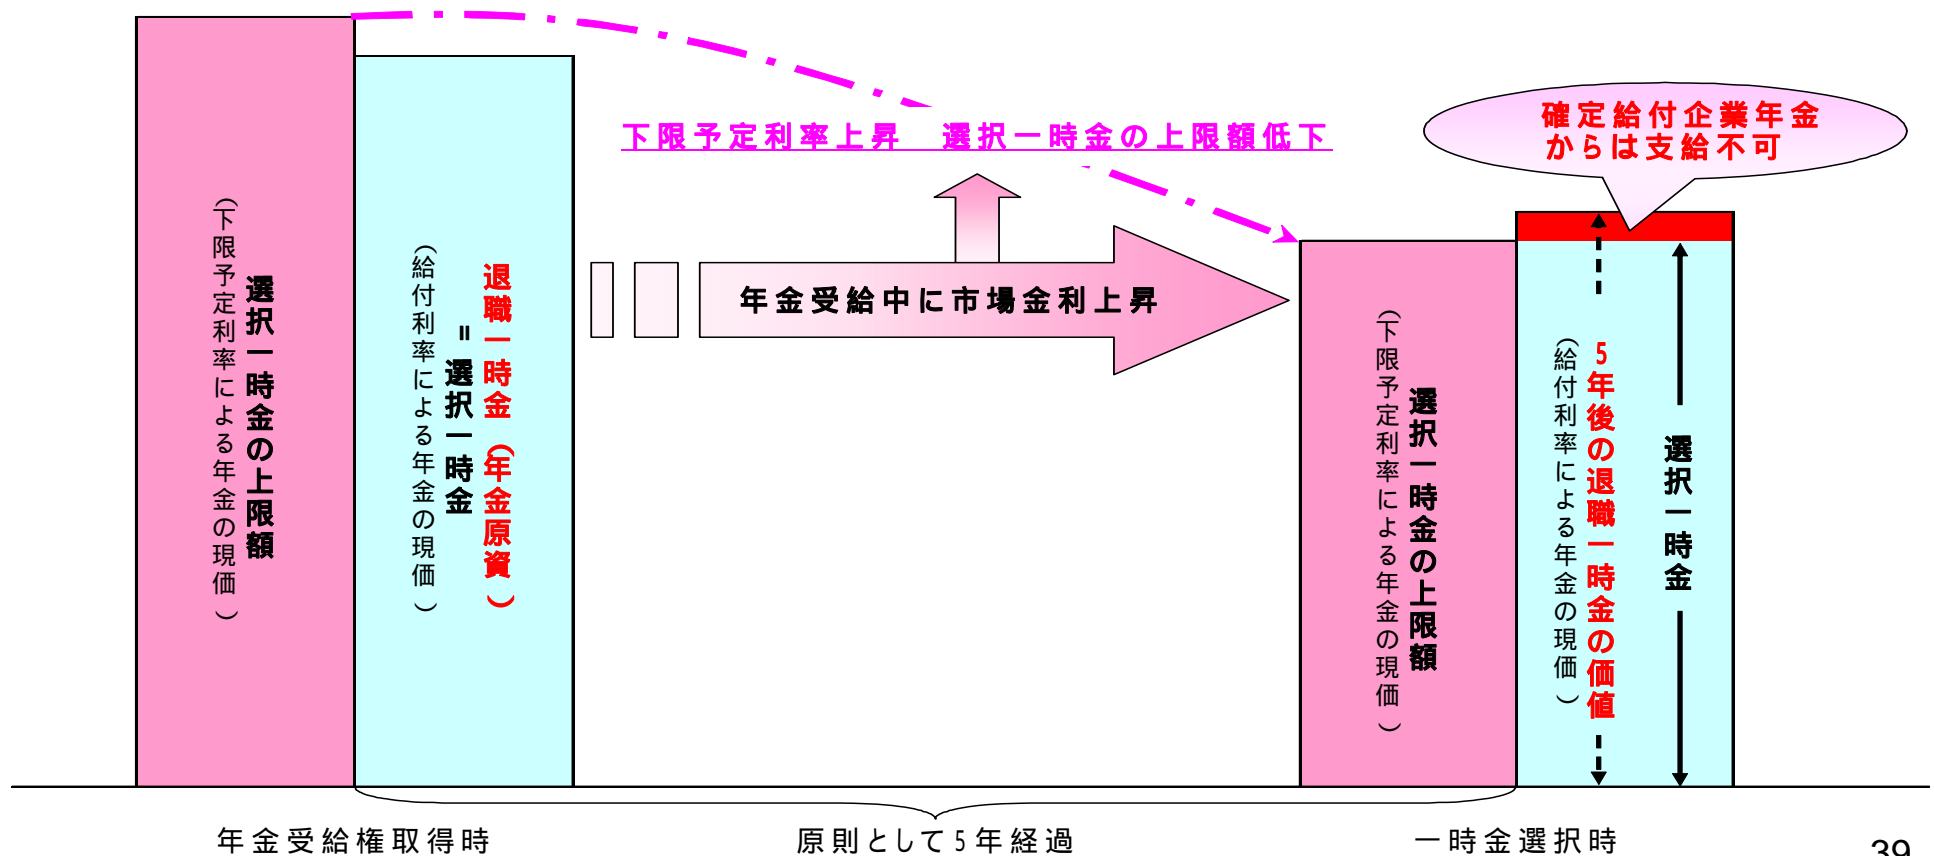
選択一時金の上限額
（下限予定利率による年金の現価）

退職一時金（年金原資）
＝選択一時金
（給付利率による年金の現価）

下限予定利率上昇　選択一時金の上限額低下

年金受給中に市場金利上昇

確定給付企業年金からは支給不可

選択一時金の上限額
（下限予定利率による年金の現価）

5年後の退職一時金の価値
（給付利率による年金の現価）

選択一時金

年金受給権取得時

原則として5年経過

一時金選択時

39